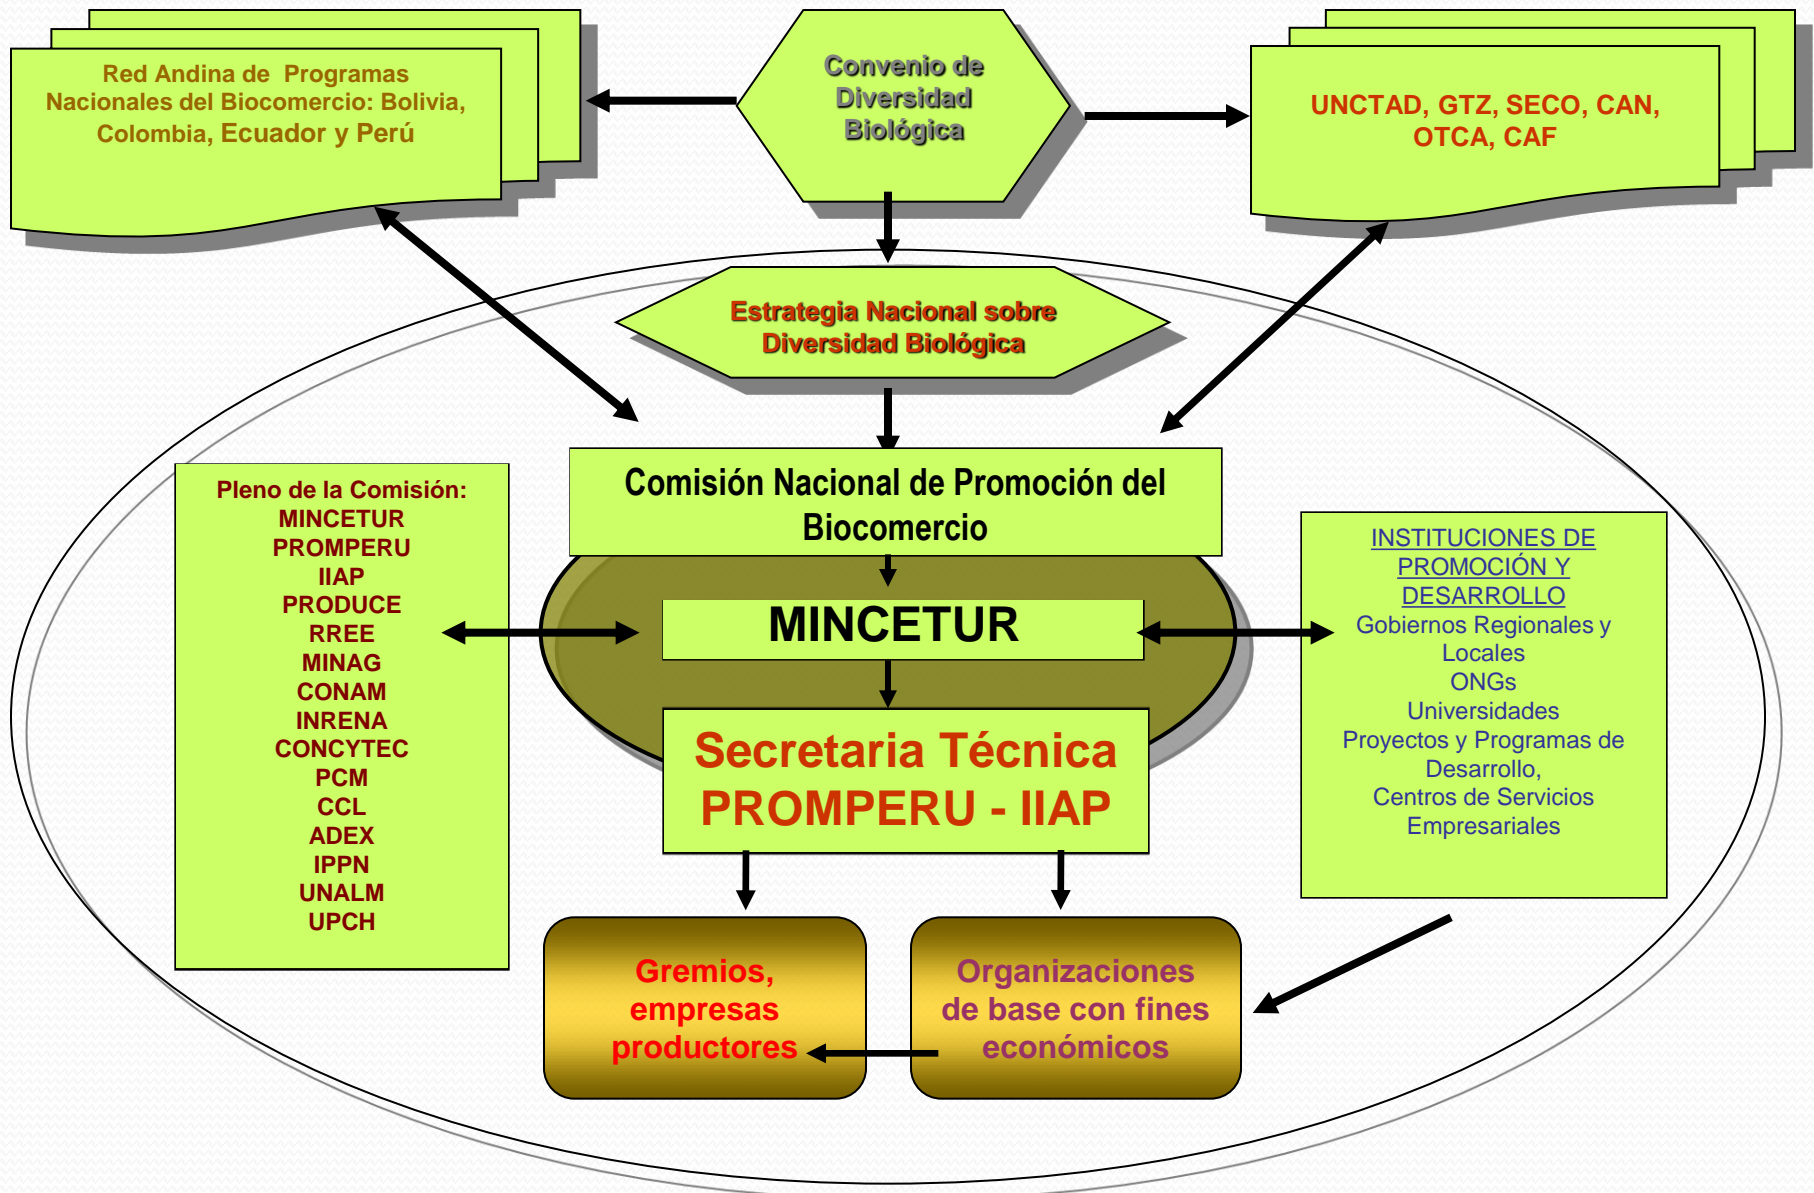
Red Andina de Programas Nacionales del Biocomercio: Bolivia, Colombia, Ecuador y Perú

Convenio de Diversidad Biológica

UNCTAD, GTZ, SECO, CAN, OTCA, CAF

Estrategia Nacional sobre Diversidad Biológica

Comisión Nacional de Promoción del Biocomercio

Pleno de la Comisión:
MINCETUR
PROMPERU
IIAP
PRODUCE
RREE
MINAG
CONAM
INRENA
CONCYTEC
PCM
CCL
ADEX
IPPN
UNALM
UPCH

MINCETUR

INSTITUCIONES DE PROMOCIÓN Y DESARROLLO
Gobiernos Regionales y Locales
ONGs
Universidades
Proyectos y Programas de Desarrollo,
Centros de Servicios Empresariales

Secretaria Técnica
PROMPERU - IIAP

Gremios, empresas productores

Organizaciones de base con fines económicos